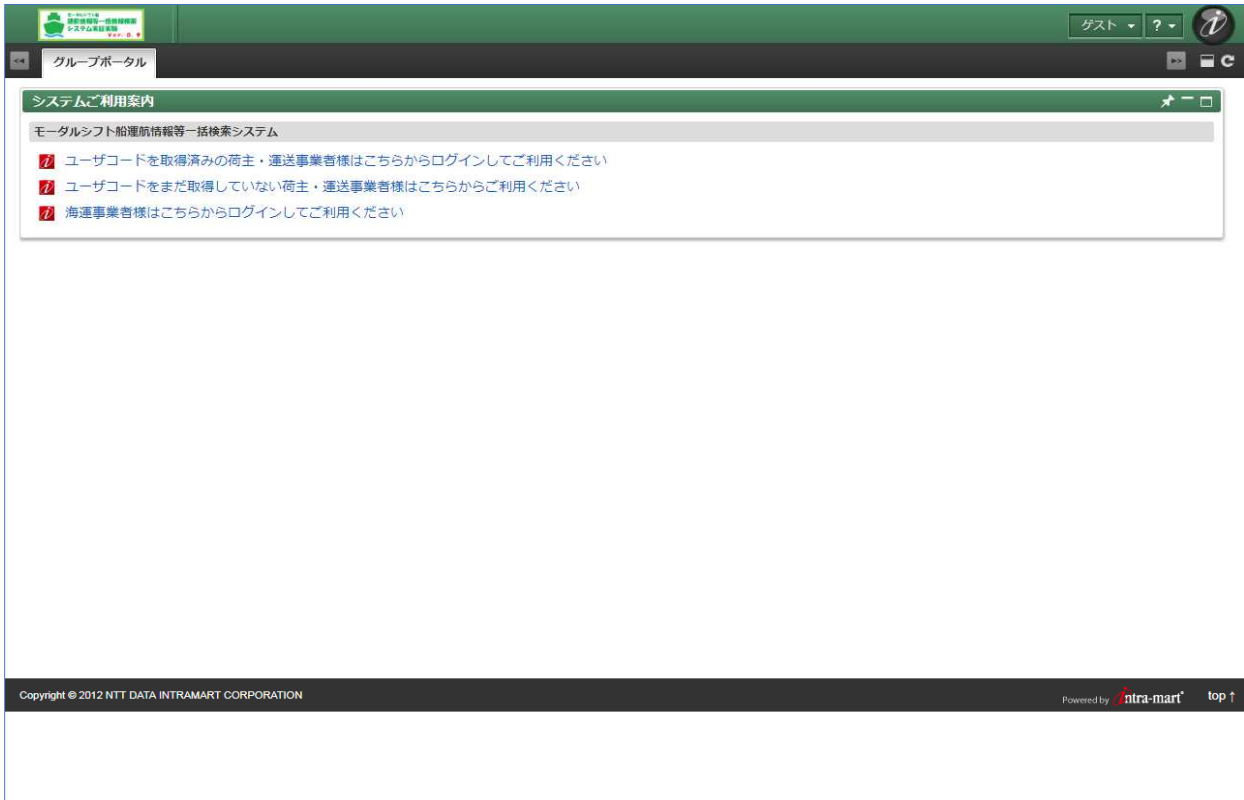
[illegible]

ゲスト ▾ ? ▾

グループポータル

システムご利用案内

モーダルシフト船運航情報等一括検索システム

ユーザコードを取得済みの荷主・運送事業者様はこちらからログインしてご利用ください

ユーザコードをまだ取得していない荷主・運送事業者様はこちらからご利用ください

海運事業者様はこちらからログインしてご利用ください

Copyright © 2012 NTT DATA INTRAMART CORPORATION

Powered by intra-mart

top ↑